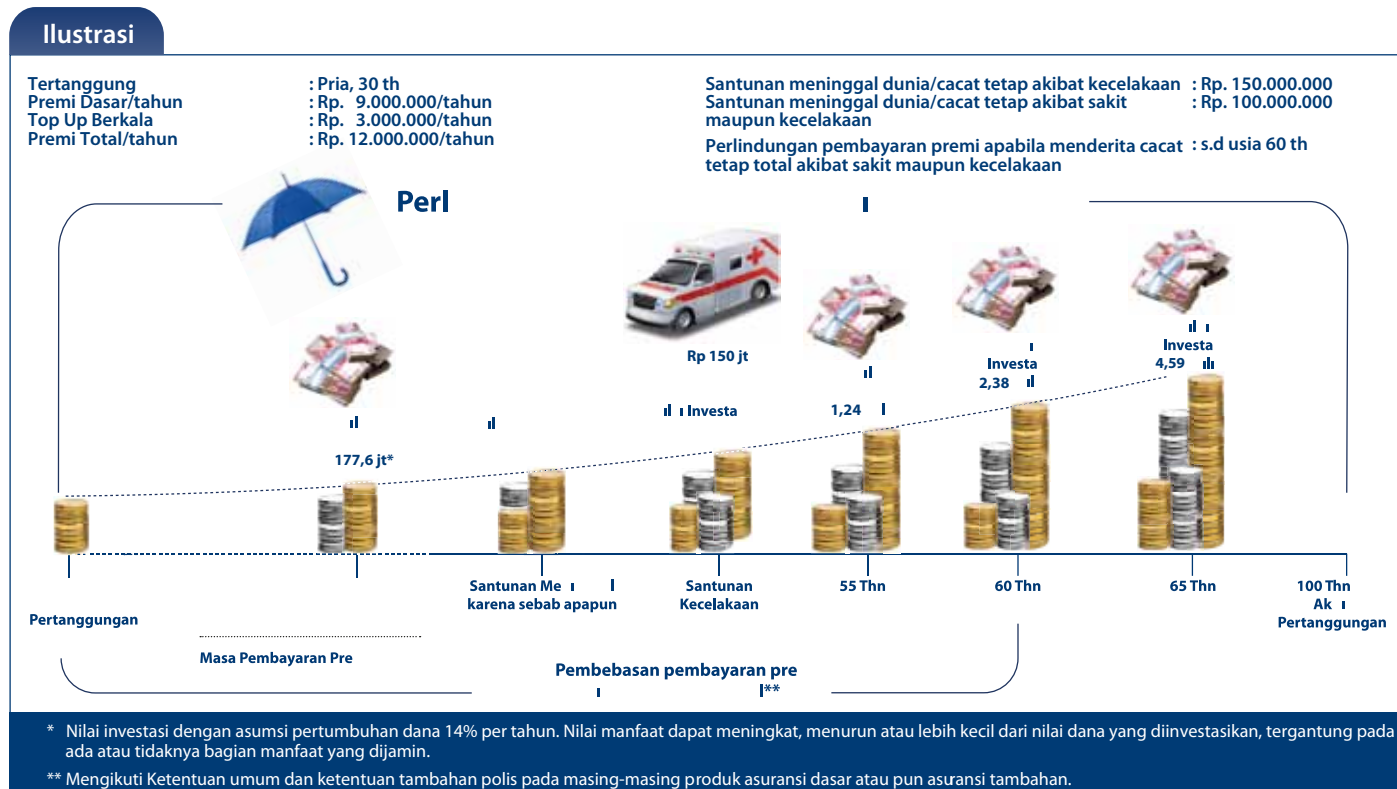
Ilustrasi

Tertanggung : Pria, 30 th
Premi Dasar/tahun : Rp. 9.000.000/tahun
Top Up Berkala : Rp. 3.000.000/tahun
Premi Total/tahun : Rp. 12.000.000/tahun

Santunan meninggal dunia/cacat tetap akibat kecelakaan : Rp. 150.000.000
Santunan meninggal dunia/cacat tetap akibat sakit maupun kecelakaan : Rp. 100.000.000
Perlindungan pembayaran premi apabila menderita cacat tetap total akibat sakit maupun kecelakaan : s.d usia 60 th

Perl

177,6 jt*

Rp 150 jt

Investa

1,24

Investa
2,38

Investa
4,59

Pertanggungan

Santunan Me
karena sebab apapun

Santunan
Kecelakaan

55 Thn

60 Thn

65 Thn

100 Thn
Ak
Pertanggungan

Masa Pembayaran Pre

Pembebasan pembayaran pre
**

* Nilai investasi dengan asumsi pertumbuhan dana 14% per tahun. Nilai manfaat dapat meningkat, menurun atau lebih kecil dari nilai dana yang diinvestasikan, tergantung pada ada atau tidaknya bagian manfaat yang dijamin.

** Mengikuti Ketentuan umum dan ketentuan tambahan polis pada masing-masing produk asuransi dasar atau pun asuransi tambahan.